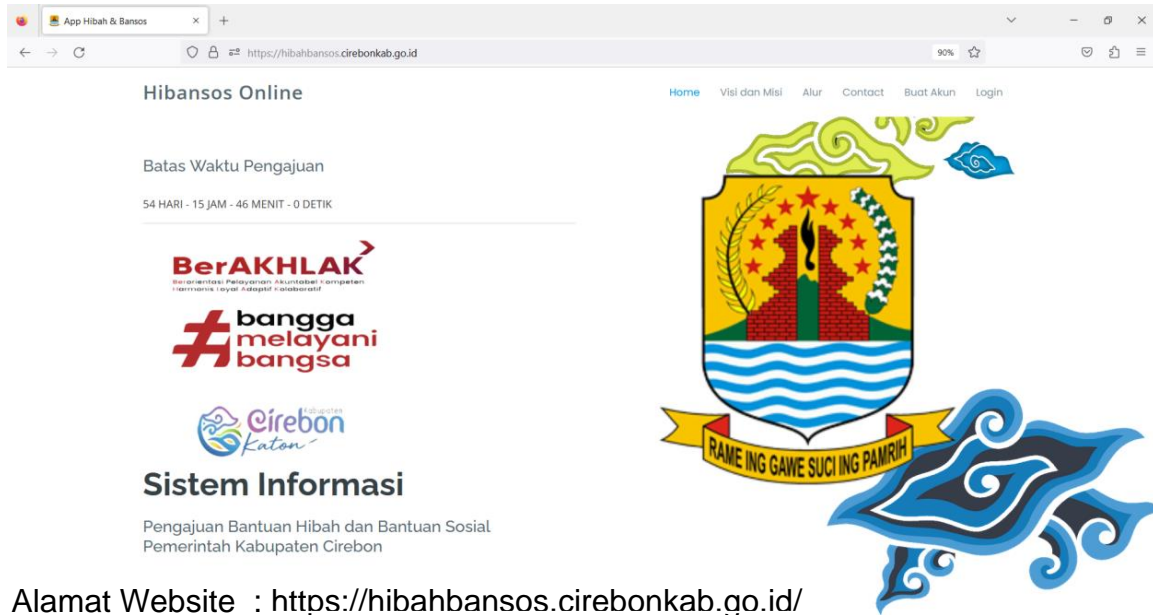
App Hibah & Bansos

https://hibahbansos.cirebonkab.go.id

90%

Hibansos Online

Home Visi dan Misi Alur Contact Buat Akun Login

Batas Waktu Pengajuan

54 HARI - 15 JAM - 46 MENIT - 0 DETIK

BerAKHLAK

Berorientasi Pelayanan Akuntabel Kompeten Harmonis Loyal Adaptif Kolaboratif

bangga melayani bangsa

Kabupaten Cirebon Katon

Sistem Informasi

Pengajuan Bantuan Hibah dan Bantuan Sosial Pemerintah Kabupaten Cirebon

RAME ING GAWE SUCI ING PAMRIH

Alamat Website : https://hibahbansos.cirebonkab.go.id/